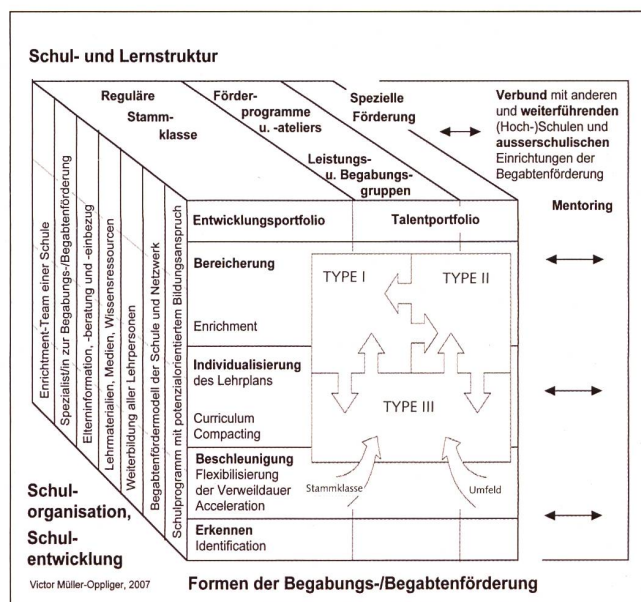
Schul- und Lernstruktur

Reguläre Stammklasse

Förderprogramme u. -ateliers

Spezielle Förderung

Leistungs- u. Begabungsgruppen

Verbund mit anderen und weiterführenden (Hoch-)Schulen und ausserschulischen Einrichtungen der Begabtenförderung

Enrichment-Team einer Schule

Spezialist/in zur Begabungs-/Begabtenförderung

Elterninformation, -beratung und -einbezug

Lehrmaterialien, Medien, Wissensressourcen

Weiterbildung aller Lehrpersonen

Begabtenfördermodell der Schule und Netzwerk

Schulprogramm mit potenzialorientiertem Bildungsanspruch

Entwicklungsportfolio

Talentportfolio

Mentoring

Bereicherung

Enrichment

TYPE I

TYPE II

Individualisierung des Lehrplans

Curriculum Compacting

TYPE III

Beschleunigung Flexibilisierung der Verweildauer Acceleration

Stammklasse

Umfeld

Erkennen Identification

Schulorganisation, Schulentwicklung

Victor Müller-Oppliger, 2007

Formen der Begabungs-/Begabtenförderung